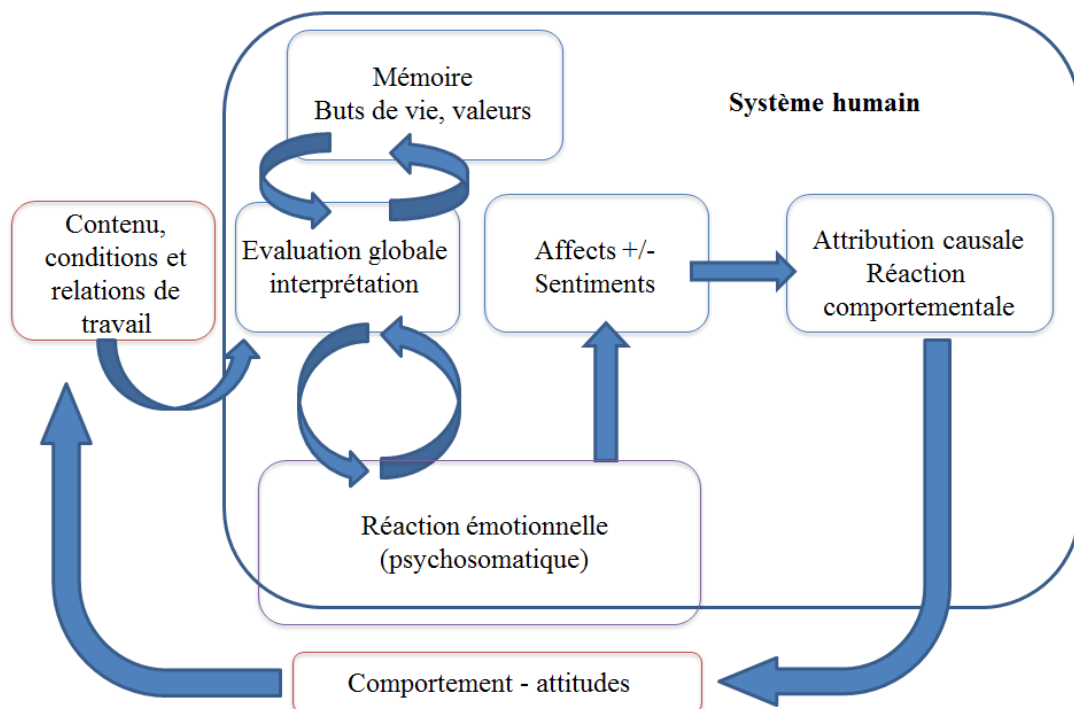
Mémoire
Buts de vie, valeurs

Système humain

Contenu, conditions et relations de travail

Evaluation globale interprétation

Affects +/-
Sentiments

Attribution causale
Réaction comportementale

Réaction émotionnelle (psychosomatique)

Comportement - attitudes